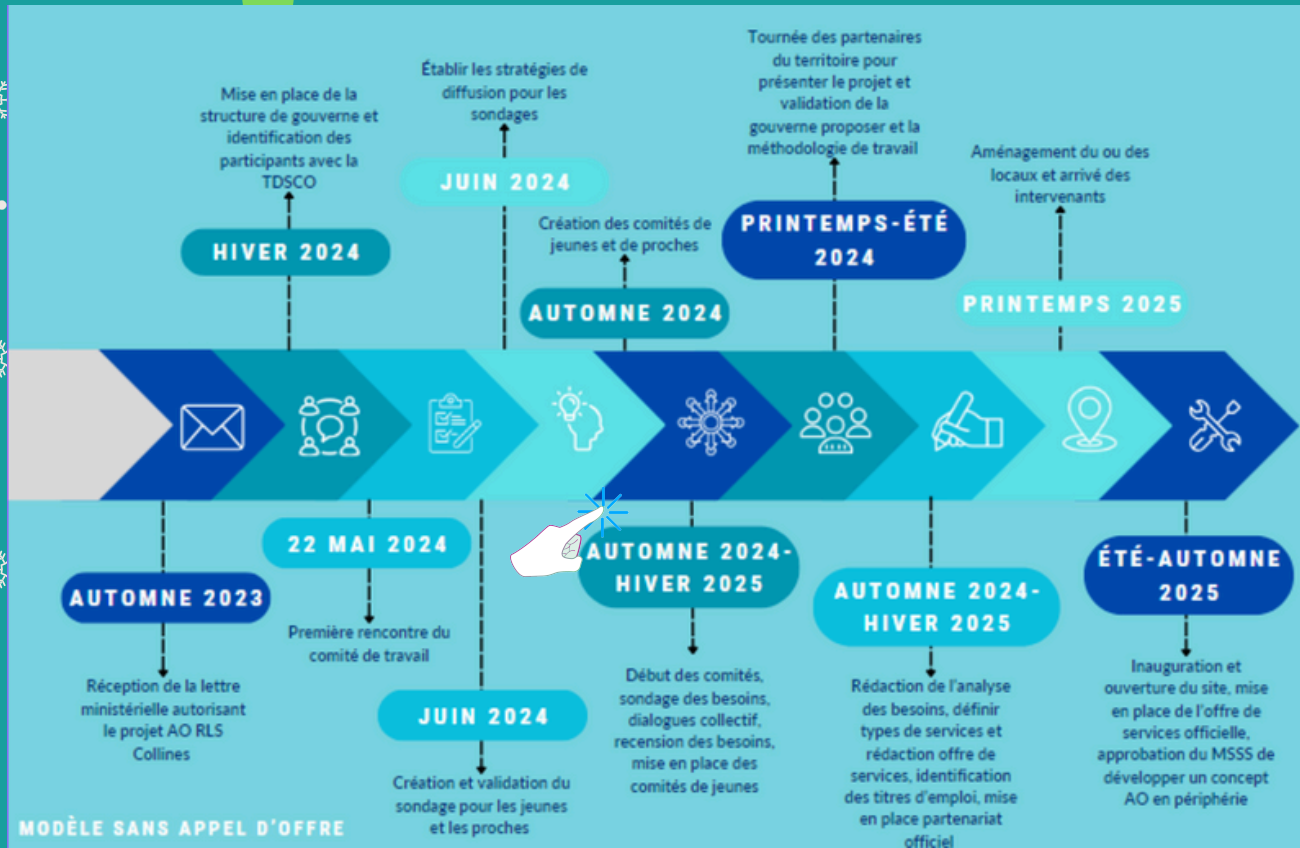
Mise en place de la structure de gouverne et identification des participants avec la TDSCO

HIVER 2024

Établir les stratégies de diffusion pour les sondages

JUIN 2024

Création des comités de jeunes et de proches

AUTOMNE 2024

Tournée des partenaires du territoire pour présenter le projet et validation de la gouverne proposer et la méthodologie de travail

PRINTEMPS-ÉTÉ 2024

Aménagement du ou des locaux et arrivé des intervenants

PRINTEMPS 2025

AUTOMNE 2023

Réception de la lettre ministérielle autorisant le projet AO RLS Collines

22 MAI 2024

Première rencontre du comité de travail

JUIN 2024

Création et validation du sondage pour les jeunes et les proches

AUTOMNE 2024-HIVER 2025

Début des comités, sondage des besoins, dialogues collectif, recension des besoins, mise en place des comités de jeunes

AUTOMNE 2024-HIVER 2025

Rédaction de l'analyse des besoins, définir types de services et rédaction offre de services, identification des titres d'emploi, mise en place partenariat officiel

ÉTÉ-AUTOMNE 2025

Inauguration et ouverture du site, mise en place de l'offre de services officielle, approbation du MSSS de développer un concept AO en périphérie

MODÈLE SANS APPEL D'OFFRE